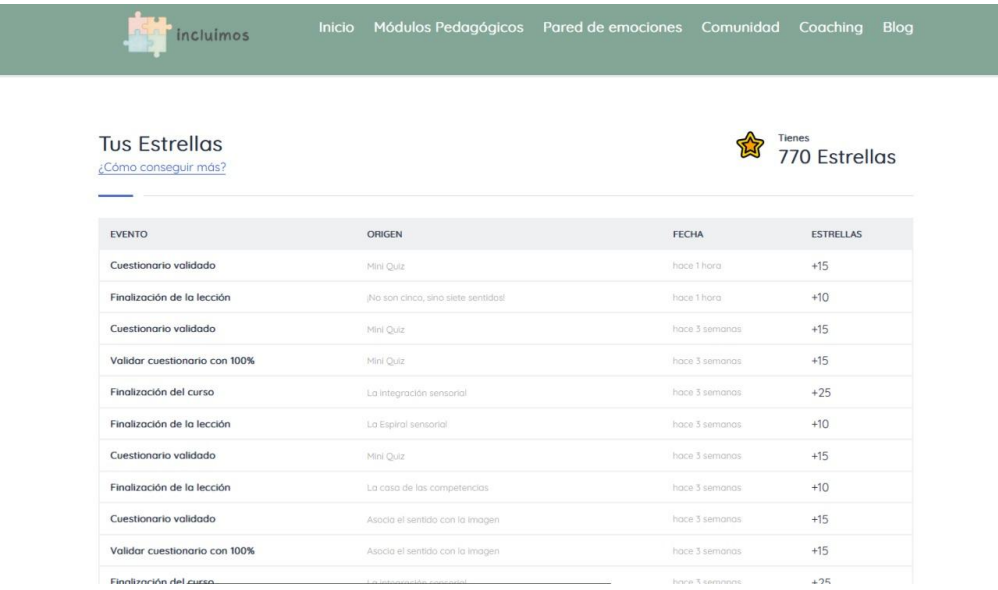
incluimos

Inicio Módulos Pedagógicos Pared de emociones Comunidad Coaching Blog

Tus Estrellas
¿Cómo conseguir más?

Tienes
770 Estrellas

| EVENTO | ORIGEN | FECHA | ESTRELLAS |
|---|---|---|---|
| Cuestionario validado | Mini Quiz | hace 1 hora | +15 |
| Finalización de la lección | ¡No son cinco, sino siete sentidos! | hace 1 hora | +10 |
| Cuestionario validado | Mini Quiz | hace 3 semanas | +15 |
| Validar cuestionario con 100% | Mini Quiz | hace 3 semanas | +15 |
| Finalización del curso | La integración sensorial | hace 3 semanas | +25 |
| Finalización de la lección | La Espiral sensorial | hace 3 semanas | +10 |
| Cuestionario validado | Mini Quiz | hace 3 semanas | +15 |
| Finalización de la lección | La casa de las competencias | hace 3 semanas | +10 |
| Cuestionario validado | Asocia el sentido con la imagen | hace 3 semanas | +15 |
| Validar cuestionario con 100% | Asocia el sentido con la imagen | hace 3 semanas | +15 |
| Finalización del curso | La integración sensorial | hace 3 semanas | +25 |